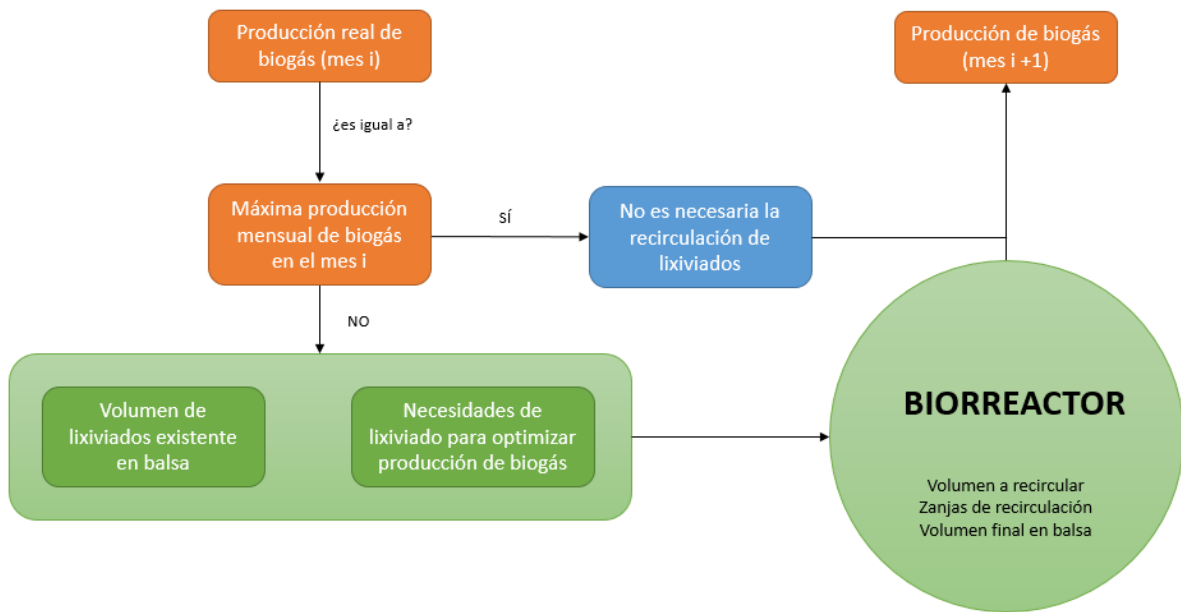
Producción real de biogás (mes i)

¿es igual a?

Máxima producción mensual de biogás en el mes i

SÍ

No es necesaria la recirculación de lixiviados

Producción de biogás (mes i +1)

NO

Volumen de lixiviados existente en balsa

Necesidades de lixiviado para optimizar producción de biogás

BIORREACTOR

Volumen a recircular
Zanjas de recirculación
Volumen final en balsa